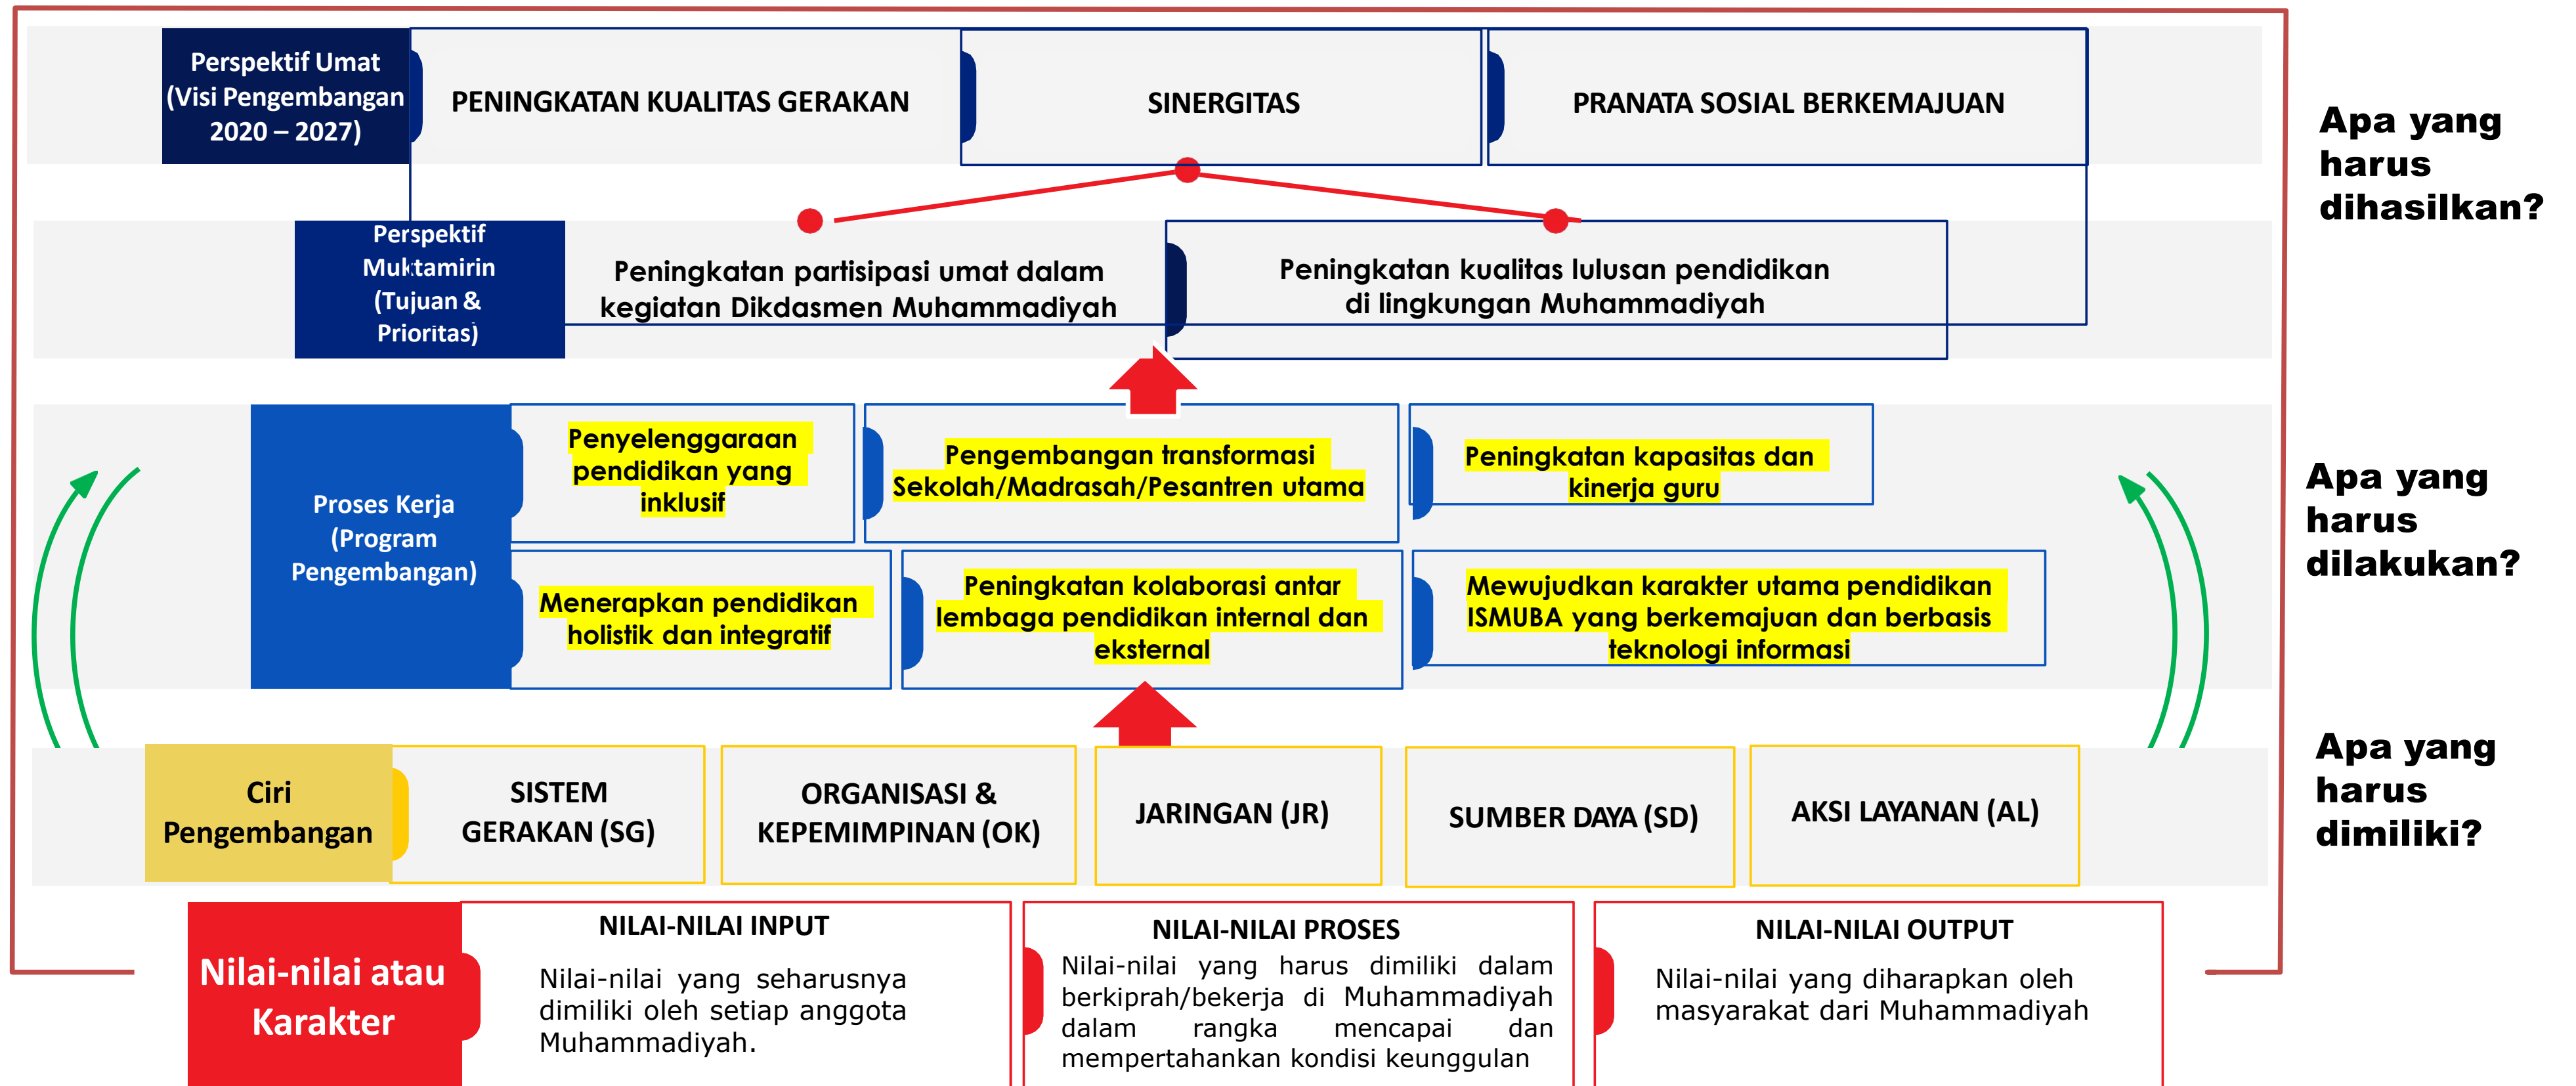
Perspektif Umat (Visi Pengembangan 2020 – 2027)

PENINGKATAN KUALITAS GERAKAN

SINERGITAS

PRANATA SOSIAL BERKEMAJUAN

Apa yang harus dihasilkan?

Perspektif Muktamirin (Tujuan & Prioritas)

Peningkatan partisipasi umat dalam kegiatan Dikdasmen Muhammadiyah

Peningkatan kualitas lulusan pendidikan di lingkungan Muhammadiyah

Proses Kerja (Program Pengembangan)

Penyelenggaraan pendidikan yang inklusif

Pengembangan transformasi Sekolah/Madrasah/Pesantren utama

Peningkatan kapasitas dan kinerja guru

Apa yang harus dilakukan?

Menerapkan pendidikan holistik dan integratif

Peningkatan kolaborasi antar lembaga pendidikan internal dan eksternal

Mewujudkan karakter utama pendidikan ISMUBA yang berkemajuan dan berbasis teknologi informasi

Ciri Pengembangan

SISTEM GERAKAN (SG)

ORGANISASI & KEPEMIMPINAN (OK)

JARINGAN (JR)

SUMBER DAYA (SD)

AKSI LAYANAN (AL)

Apa yang harus dimiliki?

Nilai-nilai atau Karakter

NILAI-NILAI INPUT

Nilai-nilai yang seharusnya dimiliki oleh setiap anggota Muhammadiyah.

NILAI-NILAI PROSES

Nilai-nilai yang harus dimiliki dalam berkiprah/bekerja di Muhammadiyah dalam rangka mencapai dan mempertahankan kondisi keunggulan

NILAI-NILAI OUTPUT

Nilai-nilai yang diharapkan oleh masyarakat dari Muhammadiyah